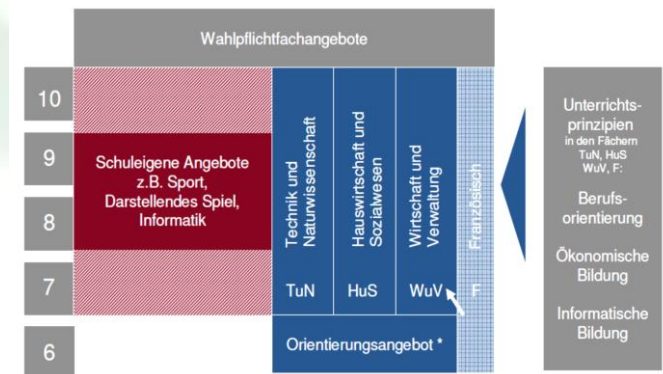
Wahlpflichtfachangebote

10

9

8

7

6

Schuleigene Angebote z.B. Sport, Darstellendes Spiel, Informatik

Technik und Naturwissenschaft

TuN

Hauswirtschaft und Sozialwesen

HuS

Wirtschaft und Verwaltung

WuV

Französisch

F

Orientierungsangebot *

Unterrichts-prinzipien
in den Fächern TuN, HuS WuV, F:

Berufs-orientierung

Ökonomische Bildung

Informatische Bildung